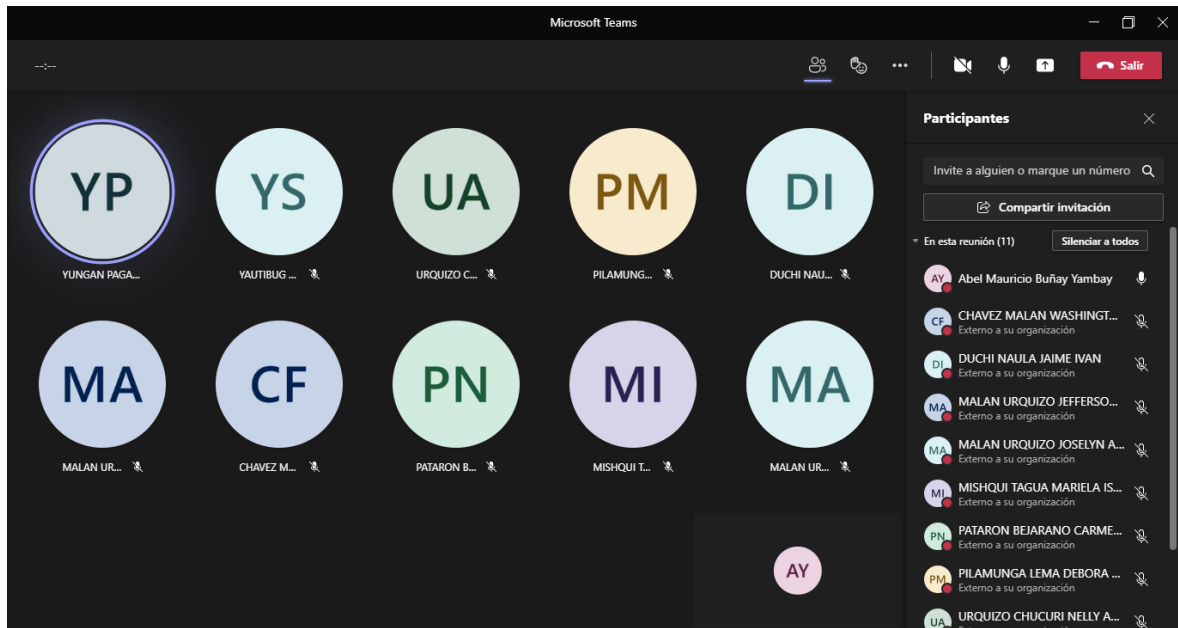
Microsoft Teams

--:--

Salir

YP
YUNGAN PAGA...

YS
YAUTIBUG ...

UA
URQUIZO C...

PM
PILAMUNG...

DI
DUCHI NAU...

MA
MALAN UR...

CF
CHAVEZ M...

PN
PATARON B...

MI
MISHQUI T...

MA
MALAN UR...

AY

Participantes

Invite a alguien o marque un número

Compartir invitación

En esta reunión (11)

Silenciar a todos

AY Abel Mauricio Buñay Yambay

CF CHAVEZ MALAN WASHINGT...
Externo a su organización

DI DUCHI NAULA JAIME IVAN
Externo a su organización

MA MALAN URQUIZO JEFFERSO...
Externo a su organización

MA MALAN URQUIZO JOSELYN A...
Externo a su organización

MI MISHQUI TAGUA MARIELA IS...
Externo a su organización

PN PATARON BEJARANO CARME...
Externo a su organización

PM PILAMUNGA LEMA DEBORA ...
Externo a su organización

UA URQUIZO CHUCURI NELLY A...